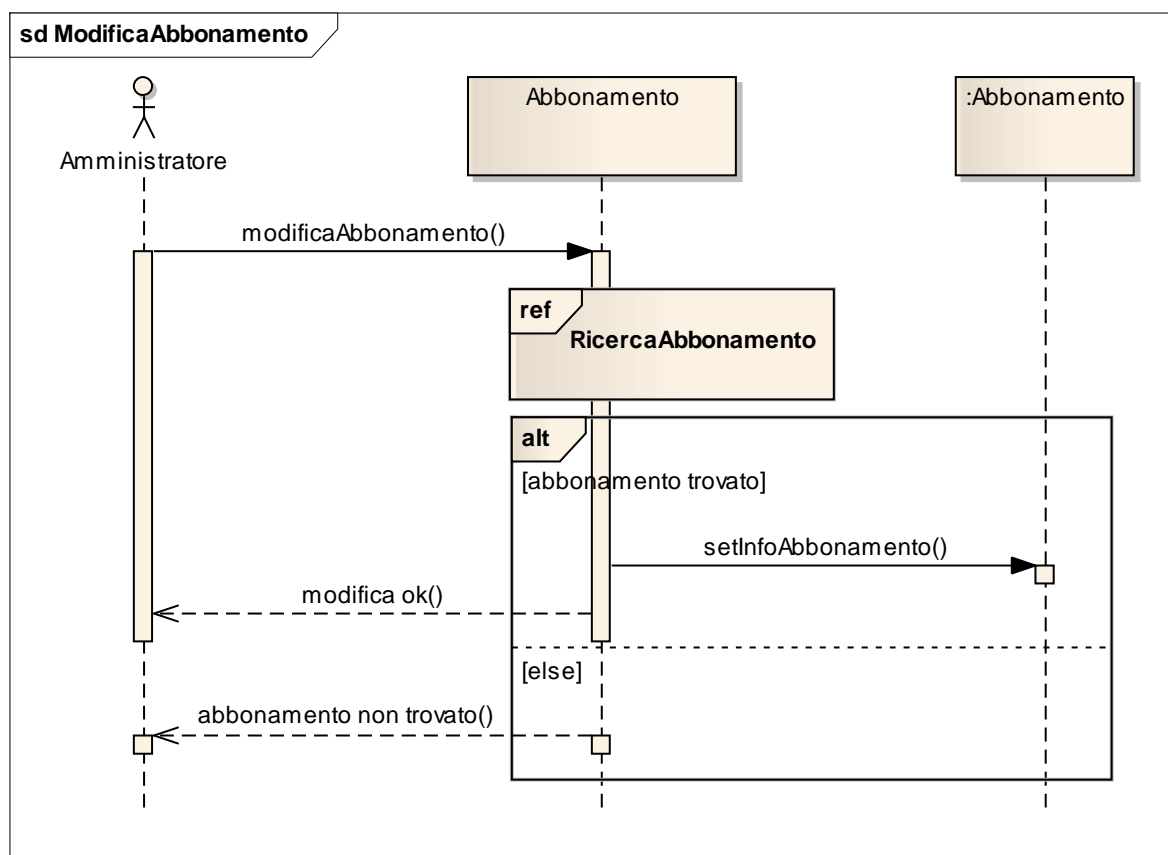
sd ModificaAbbonamento

Amministratore

Abbonamento

:Abbonamento

modificaAbbonamento()

ref

RicercaAbbonamento

alt

[abbonamento trovato]

setInfoAbbonamento()

modifica ok()

[else]

abbonamento non trovato()